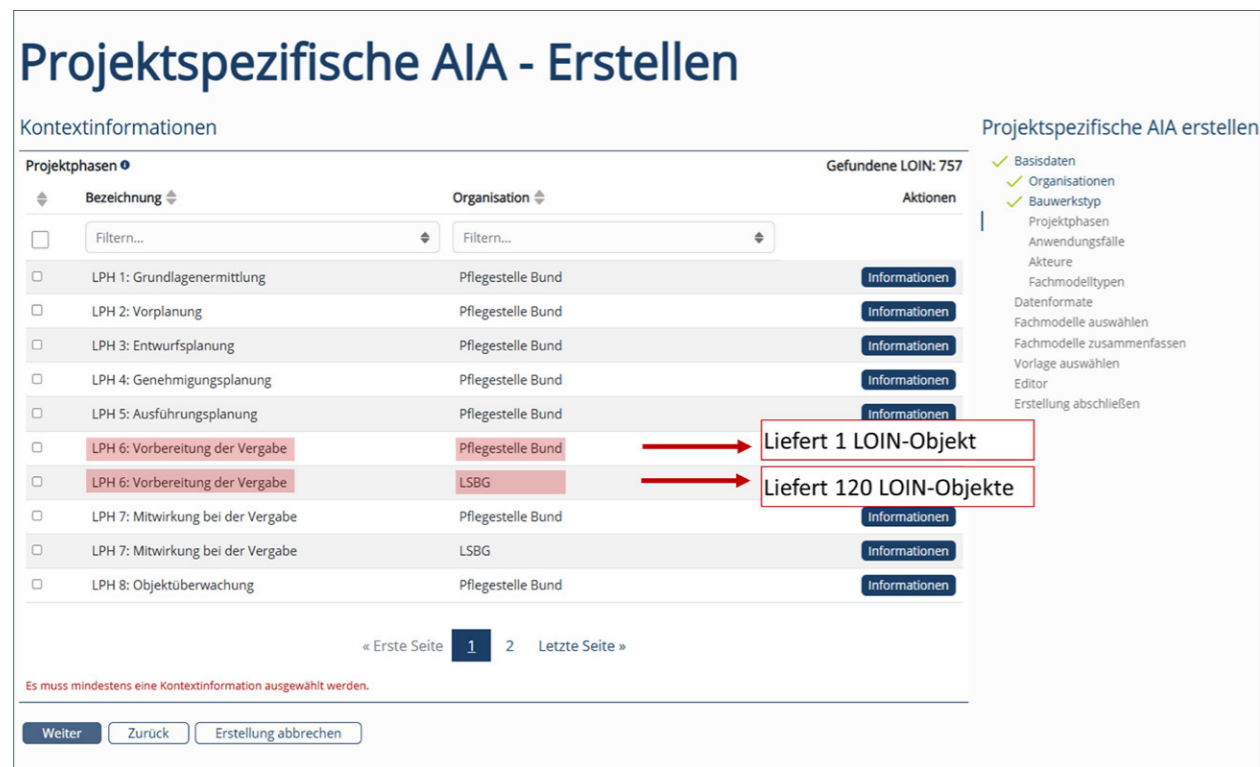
Projektspezifische AIA - Erstellen

Kontextinformationen

Projektphasen

Gefundene LOIN: 757

| | Bezeichnung | Organisation | Aktionen |
|---|---|---|---|
| | Filtern... | Filtern... | |
| | LPH 1: Grundlagenermittlung | Pflegestelle Bund | Informationen |
| | LPH 2: Vorplanung | Pflegestelle Bund | Informationen |
| | LPH 3: Entwurfsplanung | Pflegestelle Bund | Informationen |
| | LPH 4: Genehmigungsplanung | Pflegestelle Bund | Informationen |
| | LPH 5: Ausführungsplanung | Pflegestelle Bund | Informationen |
| | LPH 6: Vorbereitung der Vergabe | Pflegestelle Bund | Liefert 1 LOIN-Objekt |
| | LPH 6: Vorbereitung der Vergabe | LSBG | Liefert 120 LOIN-Objekte |
| | LPH 7: Mitwirkung bei der Vergabe | Pflegestelle Bund | Informationen |
| | LPH 7: Mitwirkung bei der Vergabe | LSBG | Informationen |
| | LPH 8: Objektüberwachung | Pflegestelle Bund | Informationen |

« Erste Seite 1 2 Letzte Seite »

Es muss mindestens eine Kontextinformation ausgewählt werden.

Weiter Zurück Erstellung abbrechen

Projektspezifische AIA erstellen
Basisdaten
Organisationen
Bauwerkstyp
Projektphasen
Anwendungsfälle
Akteure
Fachmodelltypen
Datenformate
Fachmodelle auswählen
Fachmodelle zusammenfassen
Vorlage auswählen
Editor
Erstellung abschließen